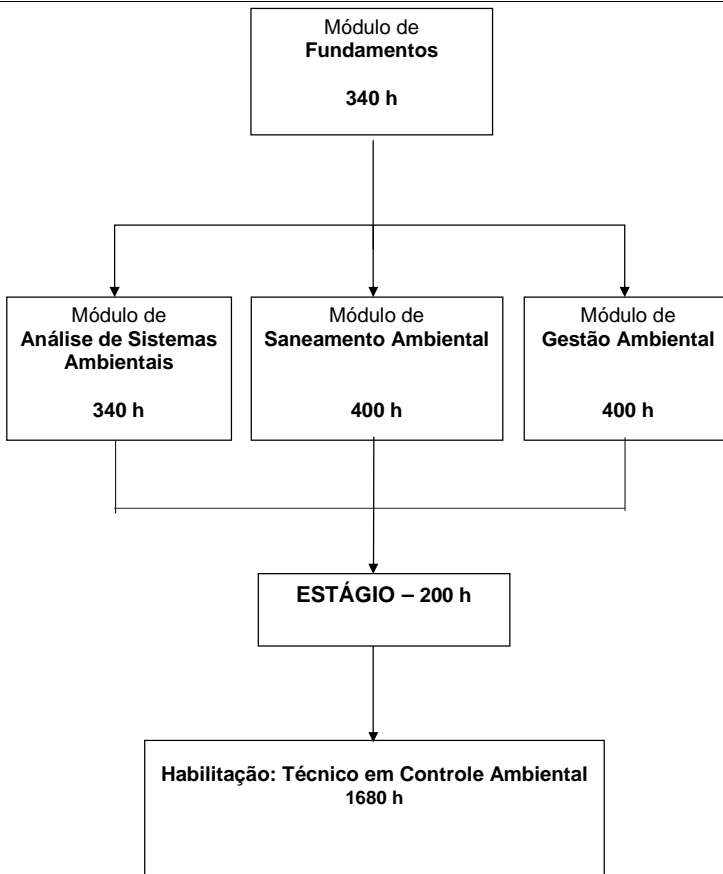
Módulo de
**Fundamentos**

**340 h**

Módulo de
**Análise de Sistemas Ambientais**

**340 h**

Módulo de
**Saneamento Ambiental**

**400 h**

Módulo de
**Gestão Ambiental**

**400 h**

**ESTÁGIO – 200 h**

**Habilitação: Técnico em Controle Ambiental**
**1680 h**